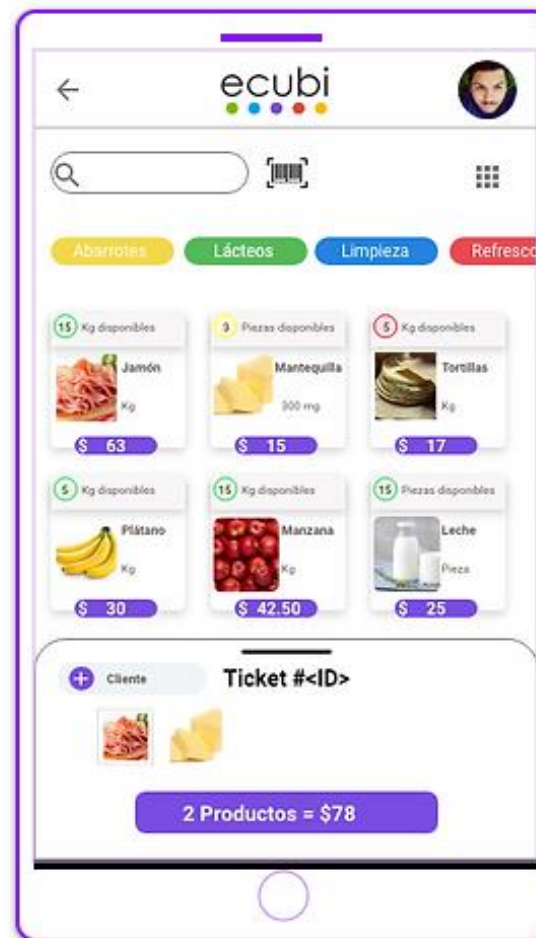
ecubi

Abarrotes Lácteos Limpieza Refresco

15 Kg disponibles
Jamón
Kg
$ 63

3 Piezas disponibles
Mantequilla
300 mg
$ 15

5 Kg disponibles
Tortillas
Kg
$ 17

5 Kg disponibles
Plátano
Kg
$ 30

15 Kg disponibles
Manzana
Kg
$ 42.50

15 Piezas disponibles
Leche
Pieza
$ 25

Cliente
Ticket #<ID>

2 Productos = $78